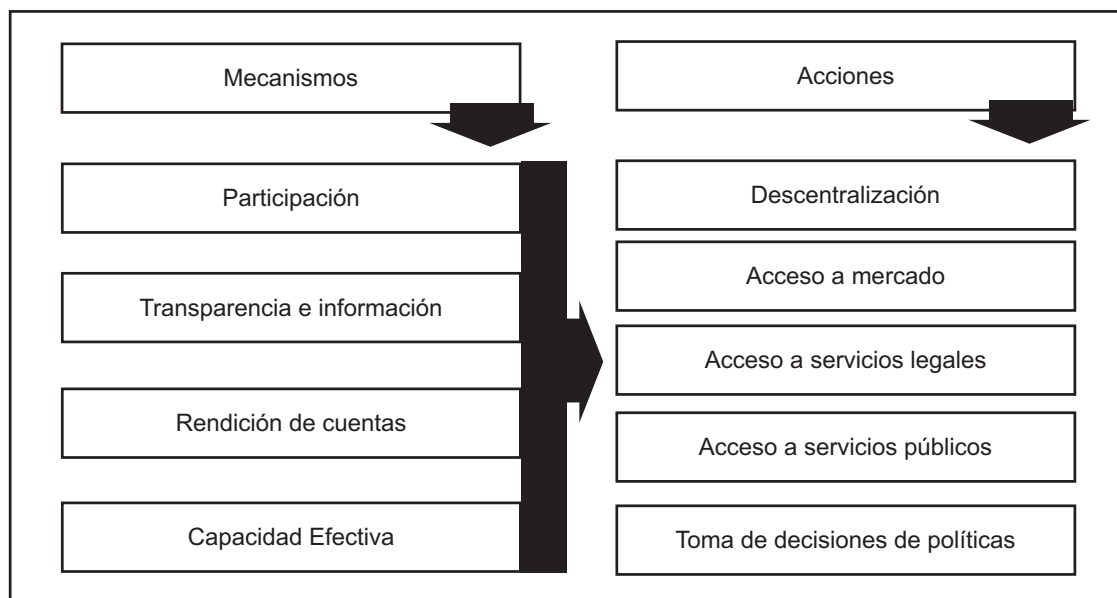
Mecanismos

Participación

Transparencia e información

Rendición de cuentas

Capacidad Efectiva

Acciones

Descentralización

Acceso a mercado

Acceso a servicios legales

Acceso a servicios públicos

Toma de decisiones de políticas